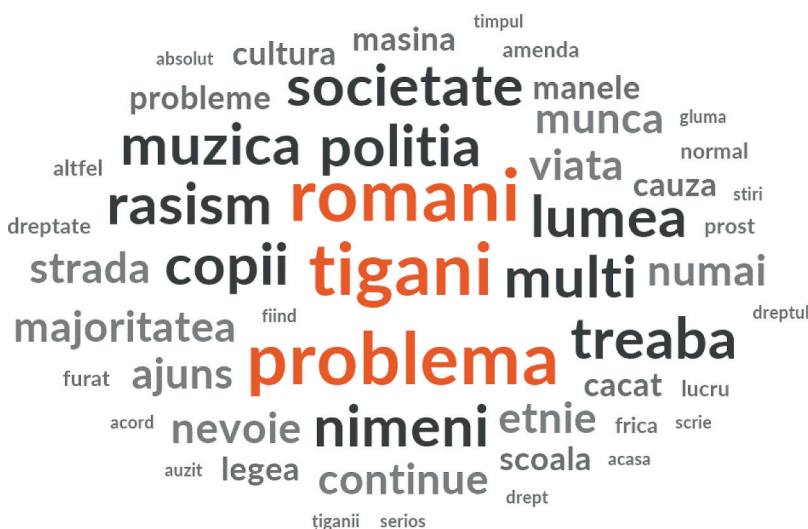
timpul
absolut cultura masina amenda
societate
probleme manele
muzica politia munca gluma
altfel viata normal
romani cauza stiri
rasism lumea
dreptate prost
strada copii tigani multi numai
majoritatea fiind dreptul
treaba
problema
furat ajuns cacat lucru
acord nevoie nimeni etnie frica scrie
auzit legea scoala acasa
continue
drept
tiganii serios